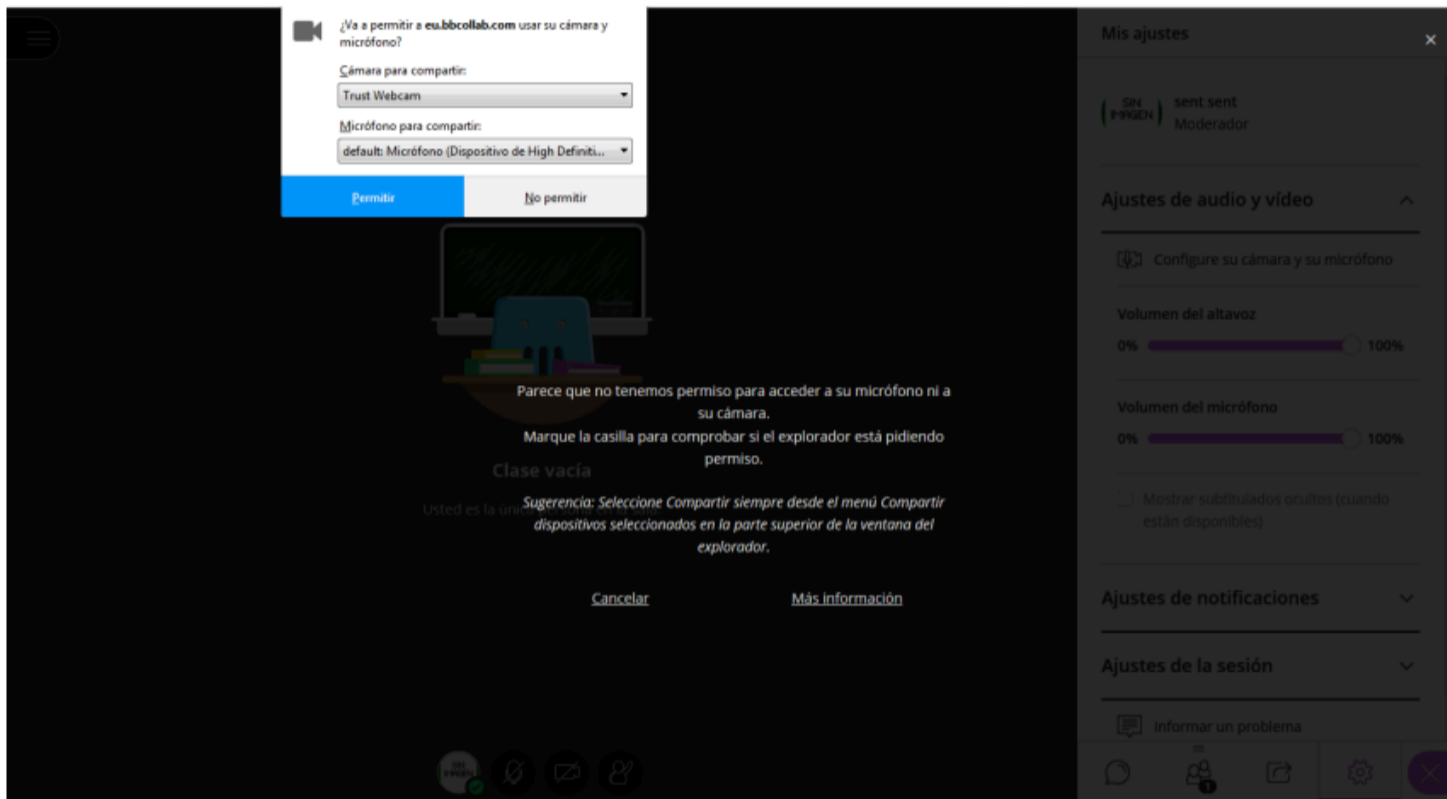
¿Va a permitir a eu.bbcollab.com usar su cámara y micrófono?

Cámara para compartir:

Trust Webcam

Micrófono para compartir:

default: Micrófono (Dispositivo de High Definiti...

Permitir

No permitir

Clase vacía

Usted es la única persona en la sala

Parece que no tenemos permiso para acceder a su micrófono ni a su cámara.

Marque la casilla para comprobar si el explorador está pidiendo permiso.

Sugerencia: Seleccione Compartir siempre desde el menú Compartir dispositivos seleccionados en la parte superior de la ventana del explorador.

Cancelar

Más información

Mis ajustes

SIN IMAGEN

sent sent
Moderador

Ajustes de audio y vídeo

Configure su cámara y su micrófono

Volumen del altavoz

0%

100%

Volumen del micrófono

0%

100%

Mostrar subtitulados ocultos (cuando están disponibles)

Ajustes de notificaciones

Ajustes de la sesión

Informar un problema

1